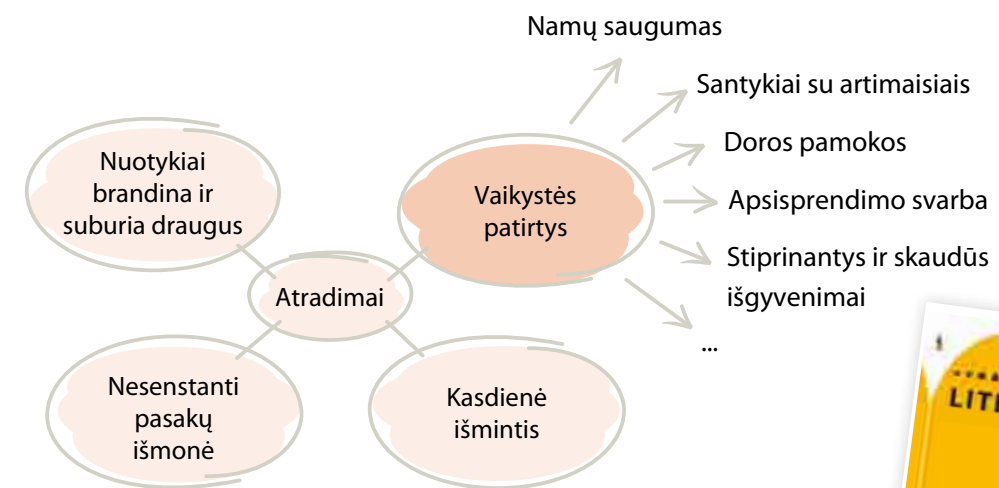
Nuotykiai brandina ir suburia draugus

Atradimai

Nesenstanti pasakų išmonė

Kasdienė išmintis

Vaikystės patirtys

Namų saugumas

Santykiai su artimaisiais

Doros pamokos

Apsisprendimo svarba

Stiprinantys ir skaudūs išgyvenimai

...

LITE